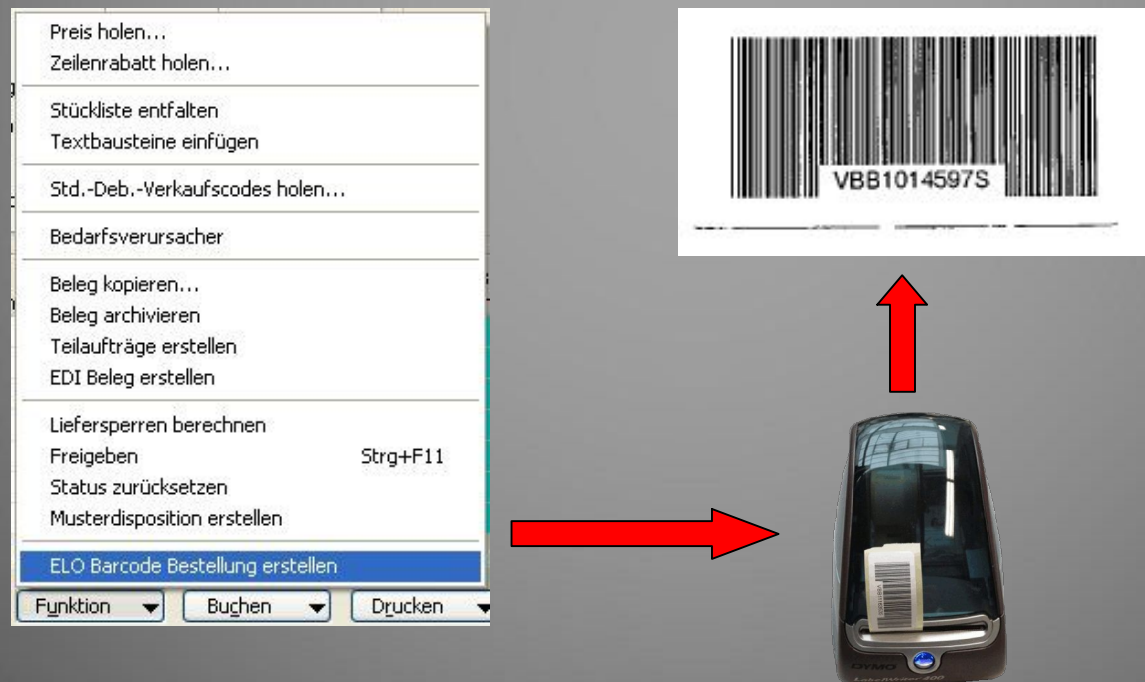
Preis holen...
Zeilenrabatt holen...

Stückliste entfalten
Textbausteine einfügen

Std.-Deb.-Verkaufscodes holen...

Bedarfsverursacher

Beleg kopieren...
Beleg archivieren
Teilaufträge erstellen
EDI Beleg erstellen

Liefersperren berechnen
Freigeben Strg+F11
Status zurücksetzen
Musterdisposition erstellen

ELO Barcode Bestellung erstellen

Funktion
Buchen
Drucken

VBB1014597S

DYMO
LabelWriter 400